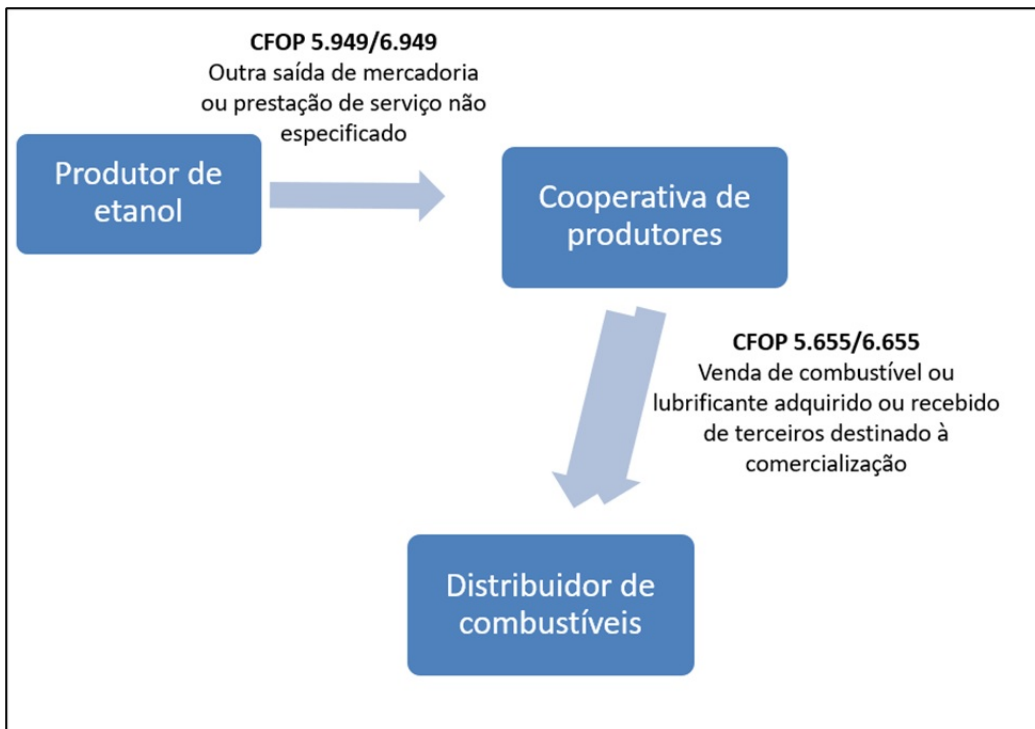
Produtor de etanol

CFOP 5.949/6.949
Outra saída de mercadoria ou prestação de serviço não especificado

Cooperativa de produtores

CFOP 5.655/6.655
Venda de combustível ou lubrificante adquirido ou recebido de terceiros destinado à comercialização

Distribuidor de combustíveis